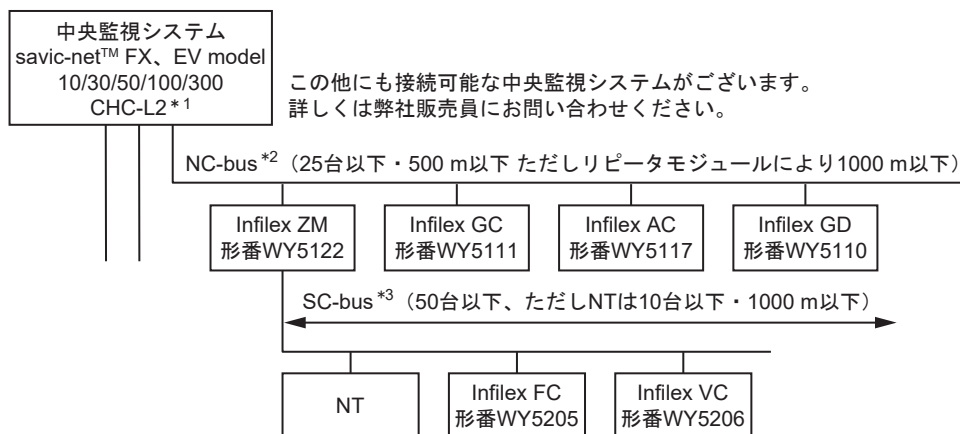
中央監視システム
savic-net™ FX、EV model
10/30/50/100/300
CHC-L2 *1

この他にも接続可能な中央監視システムがございます。
詳しくは弊社販売員にお問い合わせください。

NC-bus *2（25台以下・500 m以下 ただしリピータモジュールにより1000 m以下）

Infilex ZM
形番WY5122

Infilex GC
形番WY5111

Infilex AC
形番WY5117

Infilex GD
形番WY5110

SC-bus *3（50台以下、ただしNTは10台以下・1000 m以下）

NT

Infilex FC
形番WY5205

Infilex VC
形番WY5206